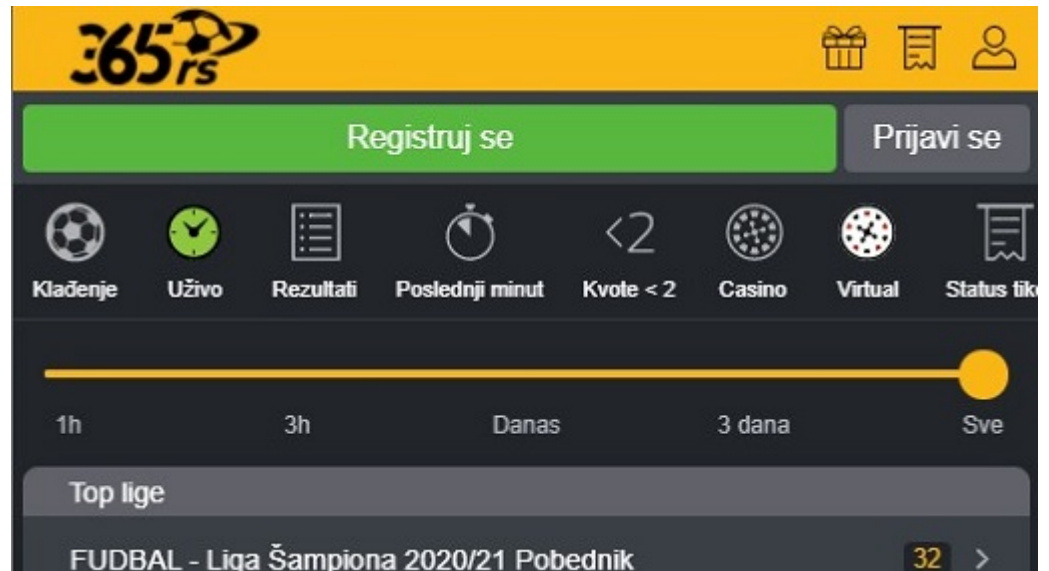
365rs

Registruj se

Prijavi se

Klađenje

Uživo

Rezultati

Poslednji minut

<2

Kvote < 2

Casino

Virtual

Status tik

1h

3h

Danas

3 dana

Sve

Top lige

FUDBAL - Liga Šampiona 2020/21 Pobednik

32